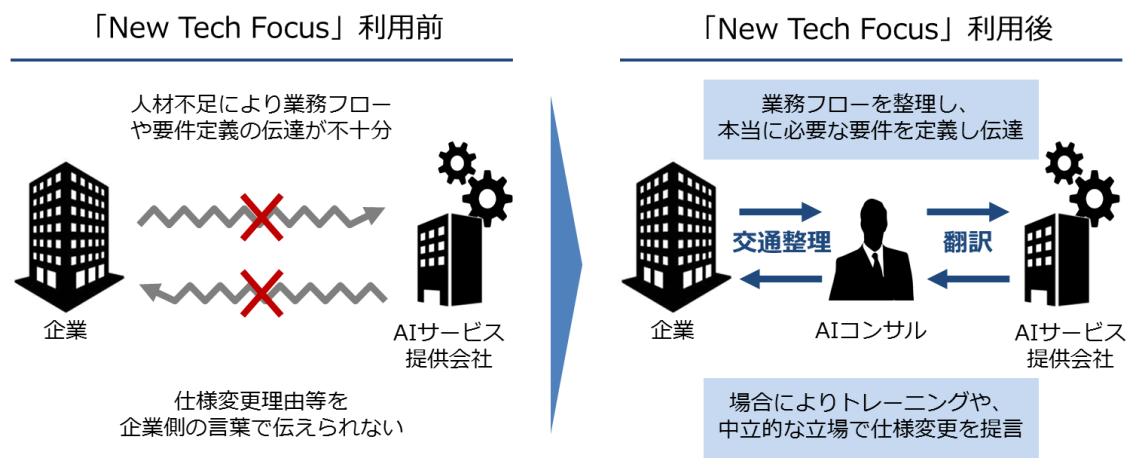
「New Tech Focus」利用前

人材不足により業務フローや要件定義の伝達が不十分

企業

AIサービス提供会社

仕様変更理由等を企業側の言葉で伝えられない

「New Tech Focus」利用後

業務フローを整理し、本当に必要な要件を定義し伝達

交通整理

翻訳

企業

AIコンサル

AIサービス提供会社

場合によりトレーニングや、中立的な立場で仕様変更を提言